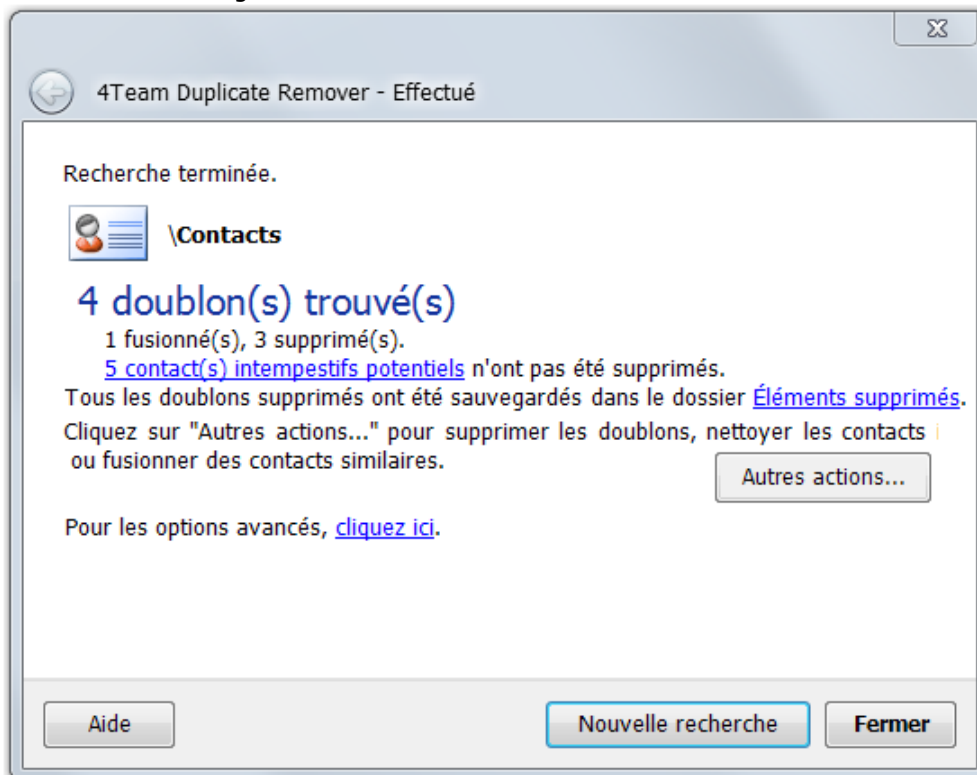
4Team Duplicate Remover - Effectué

Recherche terminée.

\Contacts

4 doublon(s) trouvé(s)

1 fusionné(s), 3 supprimé(s).

5 contact(s) intempestifs potentiels n'ont pas été supprimés.

Tous les doublons supprimés ont été sauvegardés dans le dossier Éléments supprimés.

Cliquez sur "Autres actions..." pour supprimer les doublons, nettoyer les contacts ou fusionner des contacts similaires.

Autres actions...

Pour les options avancés, cliquez ici.

Aide

Nouvelle recherche

Fermer